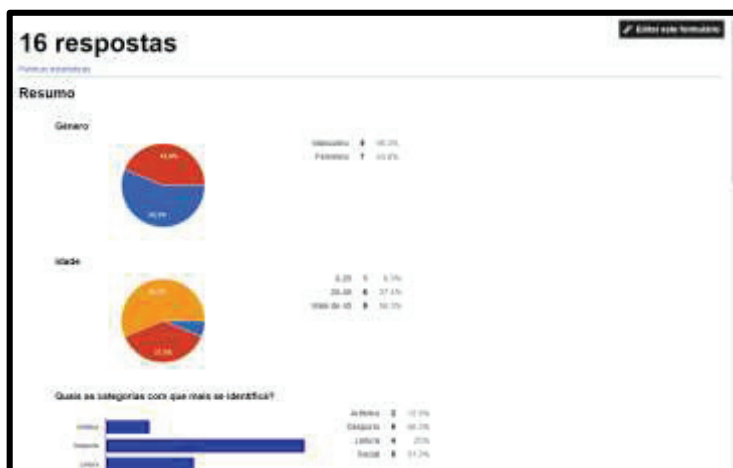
16 respostas

Publicar estatísticas

Editar este formulário

Resumo

Género

43,8%

56,3%

Masculino 9 56,3%
Feminino 7 43,8%

Idade

56,3%

37,5%

0-25 1 6,3%
26-45 6 37,5%
Mais de 45 9 56,3%

Quais as categorias com que mais se identifica?

Artístico

Desporto

Leitura

Artístico 2 12,5%
Desporto 8 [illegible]
Leitura 4 25%
Social 5 31,3%